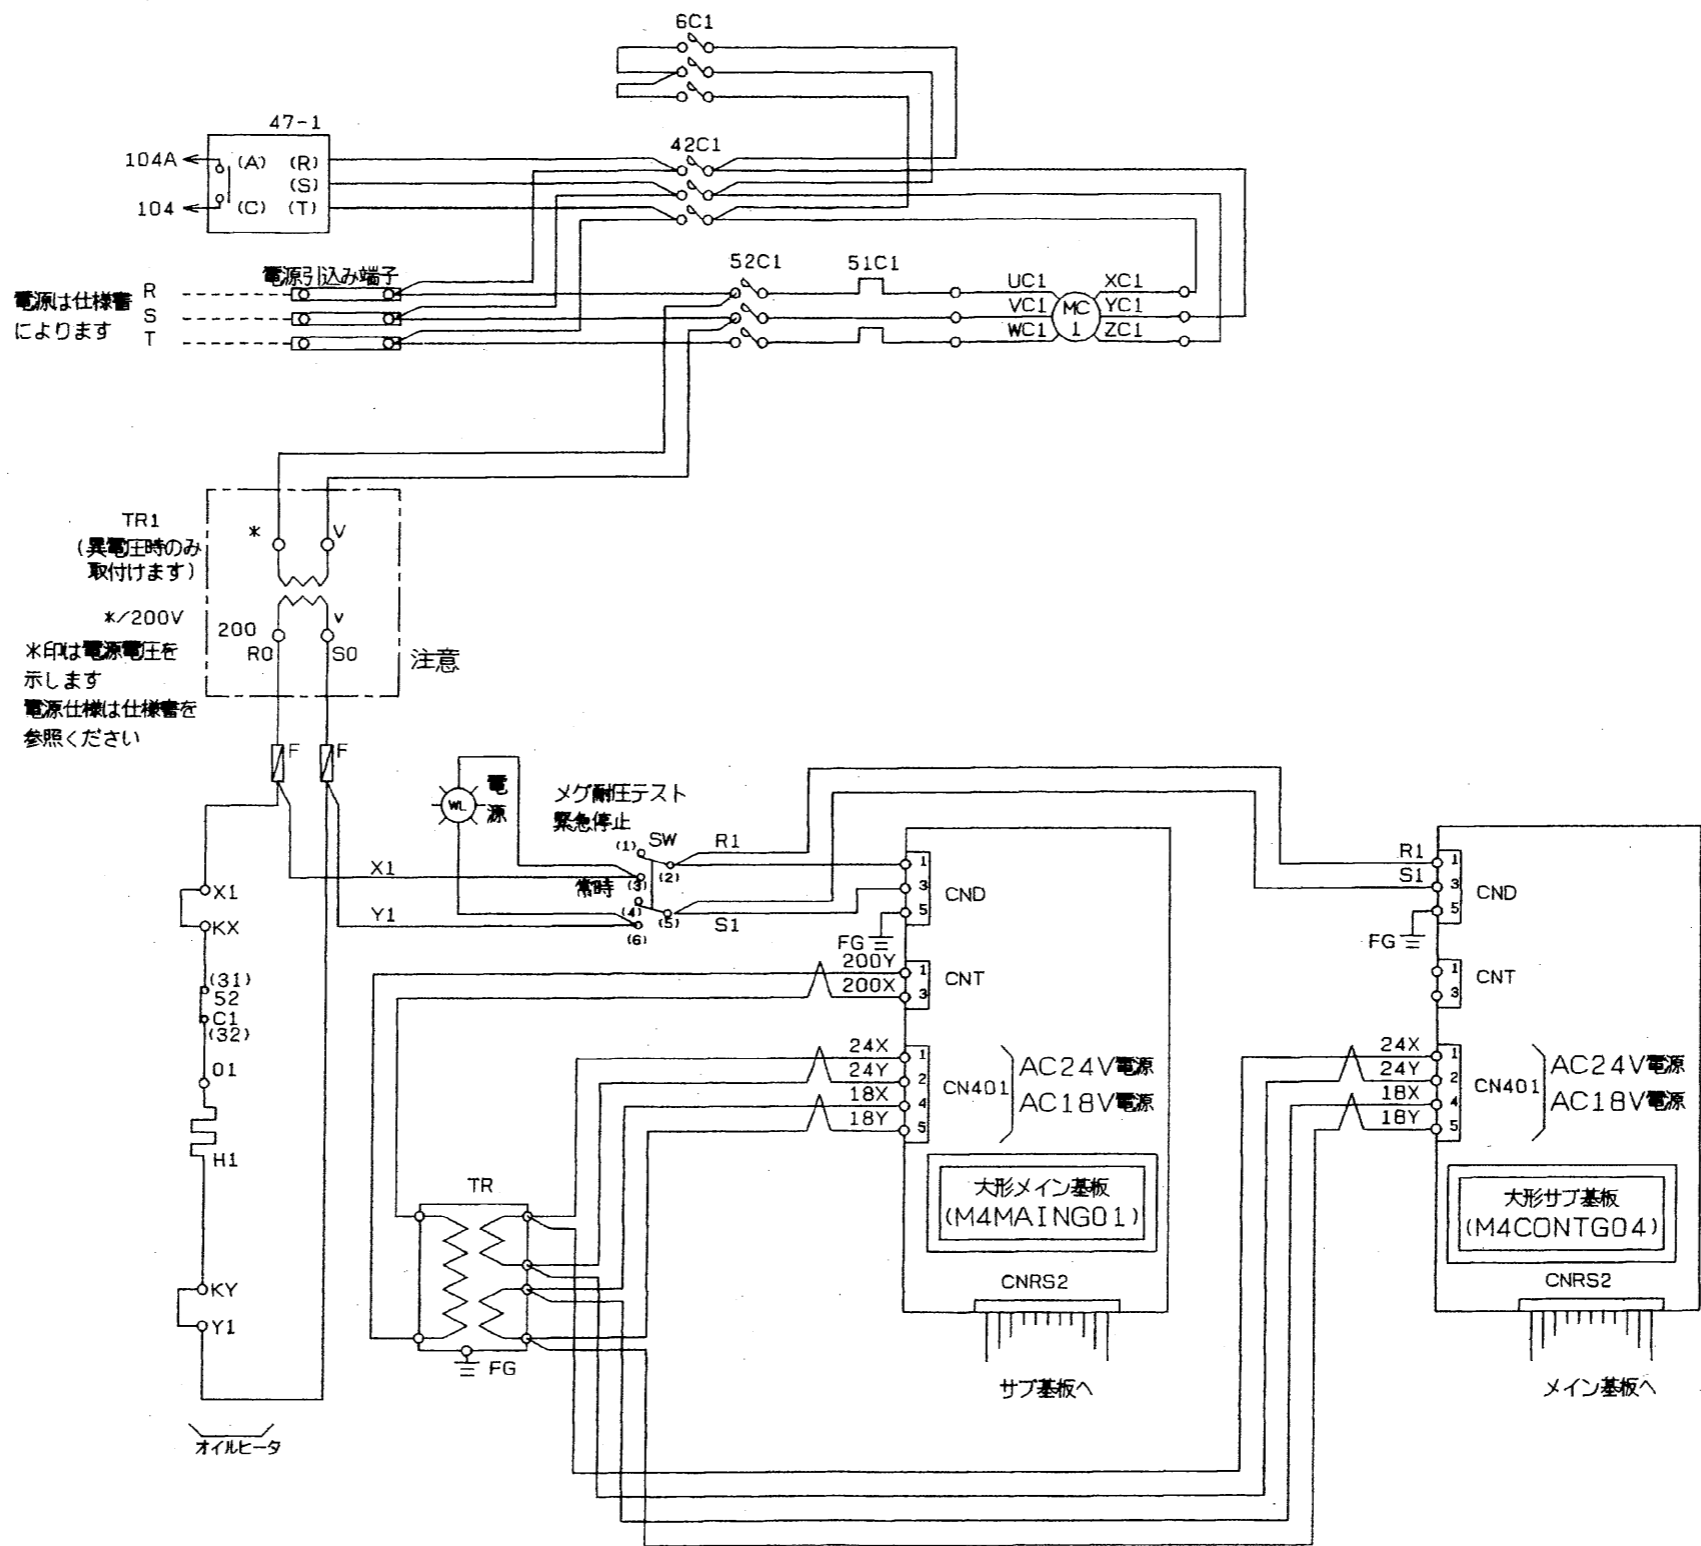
6C1

47-1

104A (A) (R)
(S)
104 (C) (T)

42C1

電源引込み端子

電源は仕様書によります

R
S
T

52C1 51C1

UC1 XC1
VC1 MC 1 YC1
WC1 ZC1

TR1
（異電圧時のみ取付けます）

＊ V

＊/200V

200 v
R0 S0

注意

＊印は電源電圧を示します
電源仕様は仕様書を参照ください

F F

WL

電源

メグ耐圧テスト
緊急停止

SW
(1)
(2) R1
(3)
常時
(4)
(5) S1
(6)

X1

Y1

X1
KX
(31)
52
C1
(32)
01
H1
KY
Y1

オイルヒータ

1
3 CND
5
FG

200Y 1
200X 3 CNT

24X 1
24Y 2
18X 4
18Y 5

CN401

AC24V電源
AC18V電源

大形メイン基板
(M4MAING01)

CNRS2

サブ基板へ

TR

FG

R1 1
S1 3 CND
5
FG

1
3 CNT

24X 1
24Y 2
18X 4
18Y 5

CN401

AC24V電源
AC18V電源

大形サブ基板
(M4CONTG04)

CNRS2

メイン基板へ